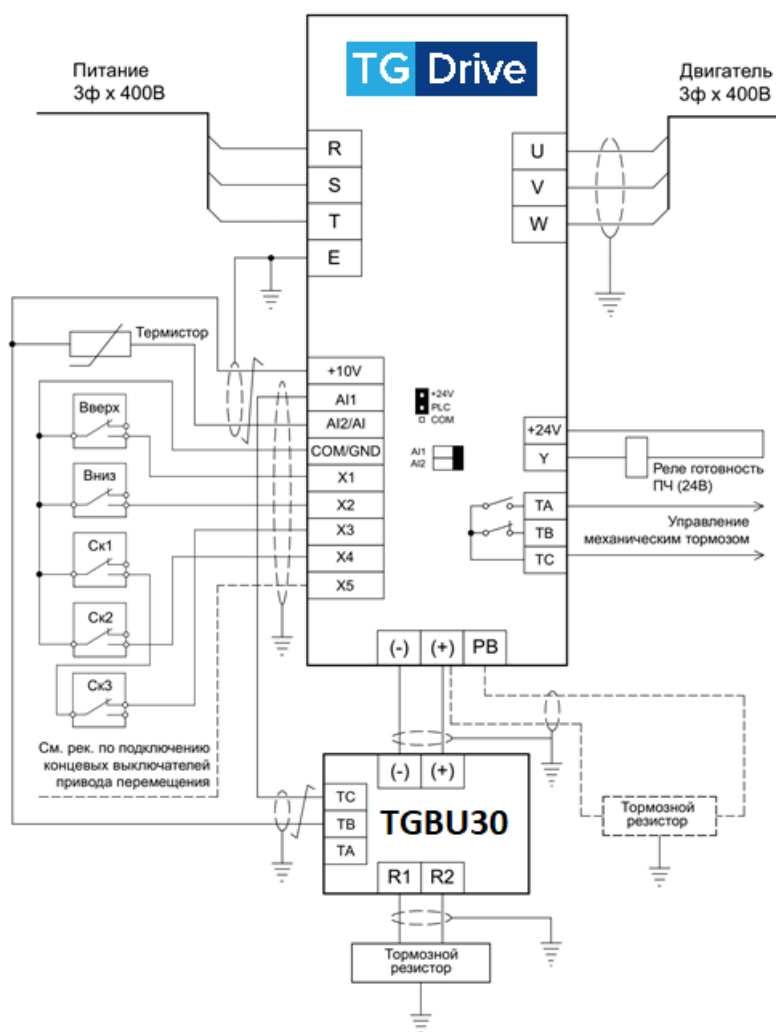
TG Drive

Питание 3ф х 400В

Двигатель 3ф х 400В

R
S
T
E

U
V
W

Термистор

+10V
AI1
AI2/AI
COM/GND
X1
X2
X3
X4
X5

+24V
PLC
COM

AI1
AI2

Вверх
Вниз
Ск1
Ск2
Ск3

+24V
Y

Реле готовность ПЧ (24В)

TA
TB
TC

Управление механическим тормозом

(-)
(+)
PB

См. рек. по подключению концевых выключателей привода перемещения

(-)
(+)

TC
TB
TA

TGBU30

R1
R2

Тормозной резистор

Тормозной резистор